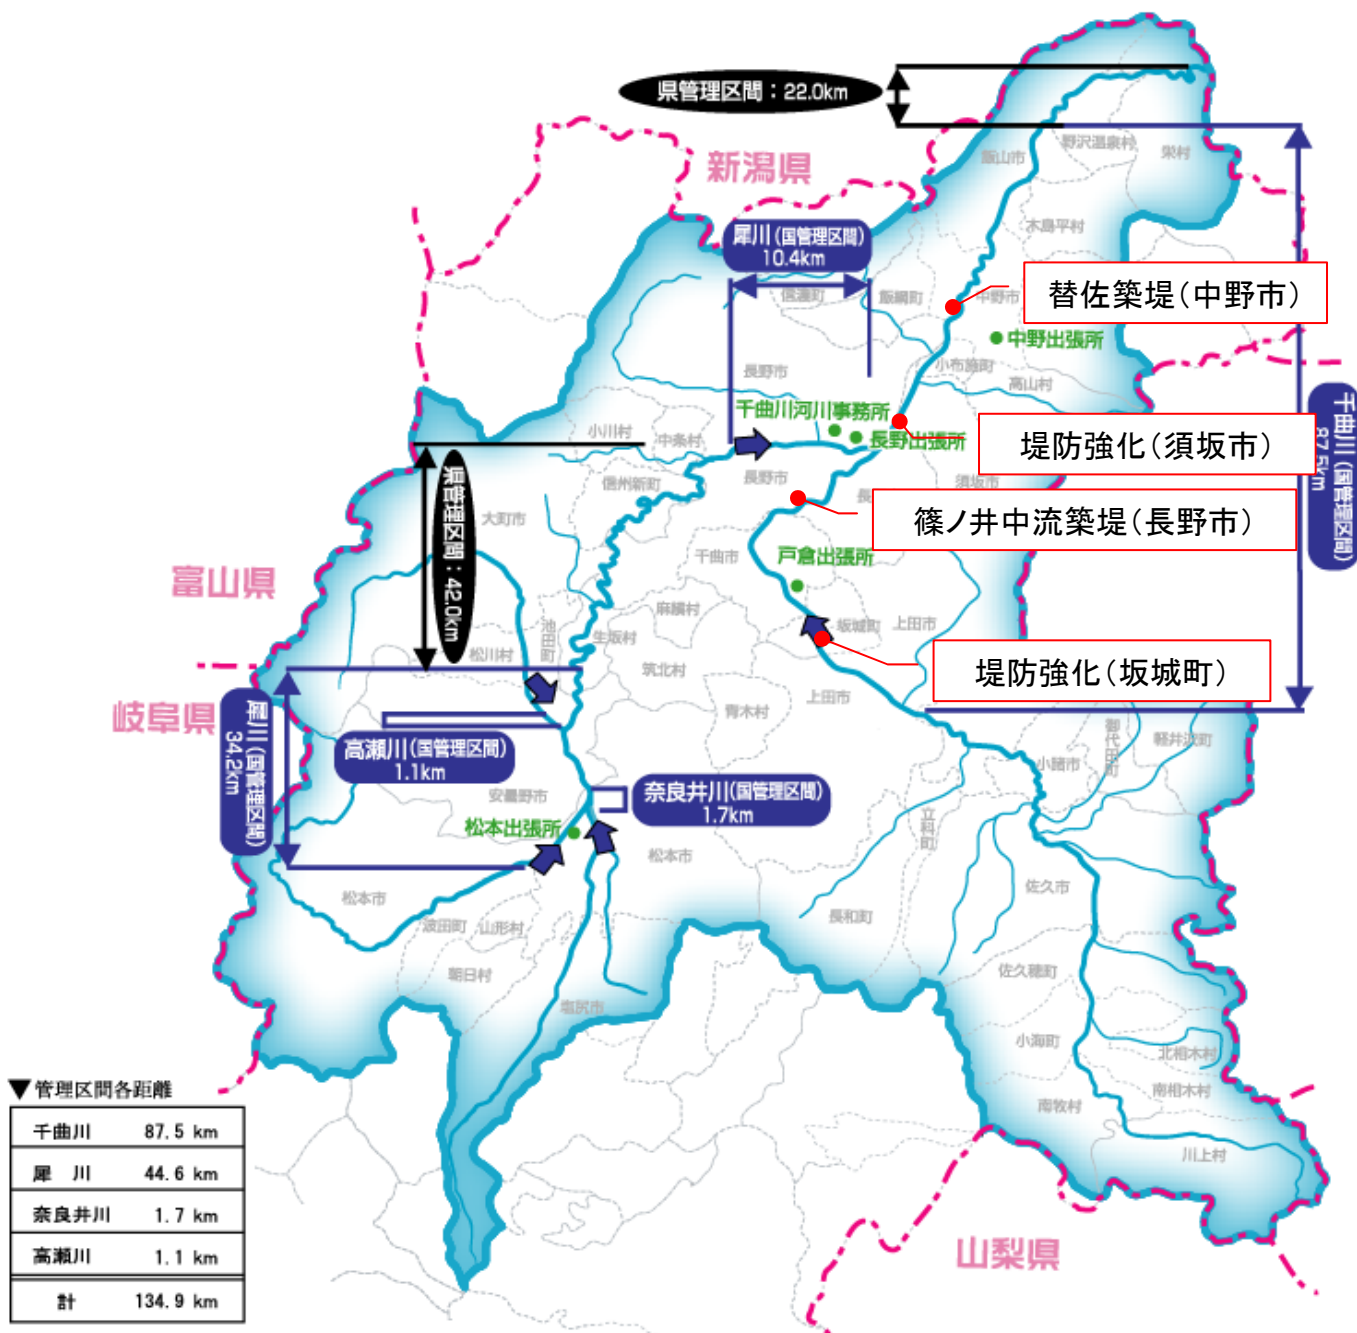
県管理区間：22.0km

新潟県

犀川（国管理区間）10.4km

野沢温泉村
栄村
飯山市
木島平村
替佐築堤（中野市）
信濃町
飯綱町
中野市
中野出張所
長野市
小布施町
高山村
千曲川河川事務所
長野出張所
堤防強化（須坂市）
小川村
中条村
長野市
須坂市
信州新町
篠ノ井中流築堤（長野市）
大町市
千曲市
戸倉出張所
県管理区間：42.0km
富山県
麻績村
池田町
生坂村
坂城町
上田市
堤防強化（坂城町）
松川村
筑北村
岐阜県
犀川（国管理区間）34.2km
青木村
上田市
高瀬川（国管理区間）1.1km
御代田町
軽井沢町
小諸市
安曇野市
奈良井川（国管理区間）1.7km
松本出張所
立科町
松本市
千曲川（国管理区間）87.5km
松本市
佐久市
波田町
山形村
長和町
朝日村
佐久穂町
塩尻市
小海町
北相木村
南相木村
南牧村
川上村
山梨県

▼管理区間各距離

| 千曲川 | 87.5 km |
|---|---|
| 犀　川 | 44.6 km |
| 奈良井川 | 1.7 km |
| 高瀬川 | 1.1 km |
| 計 | 134.9 km |